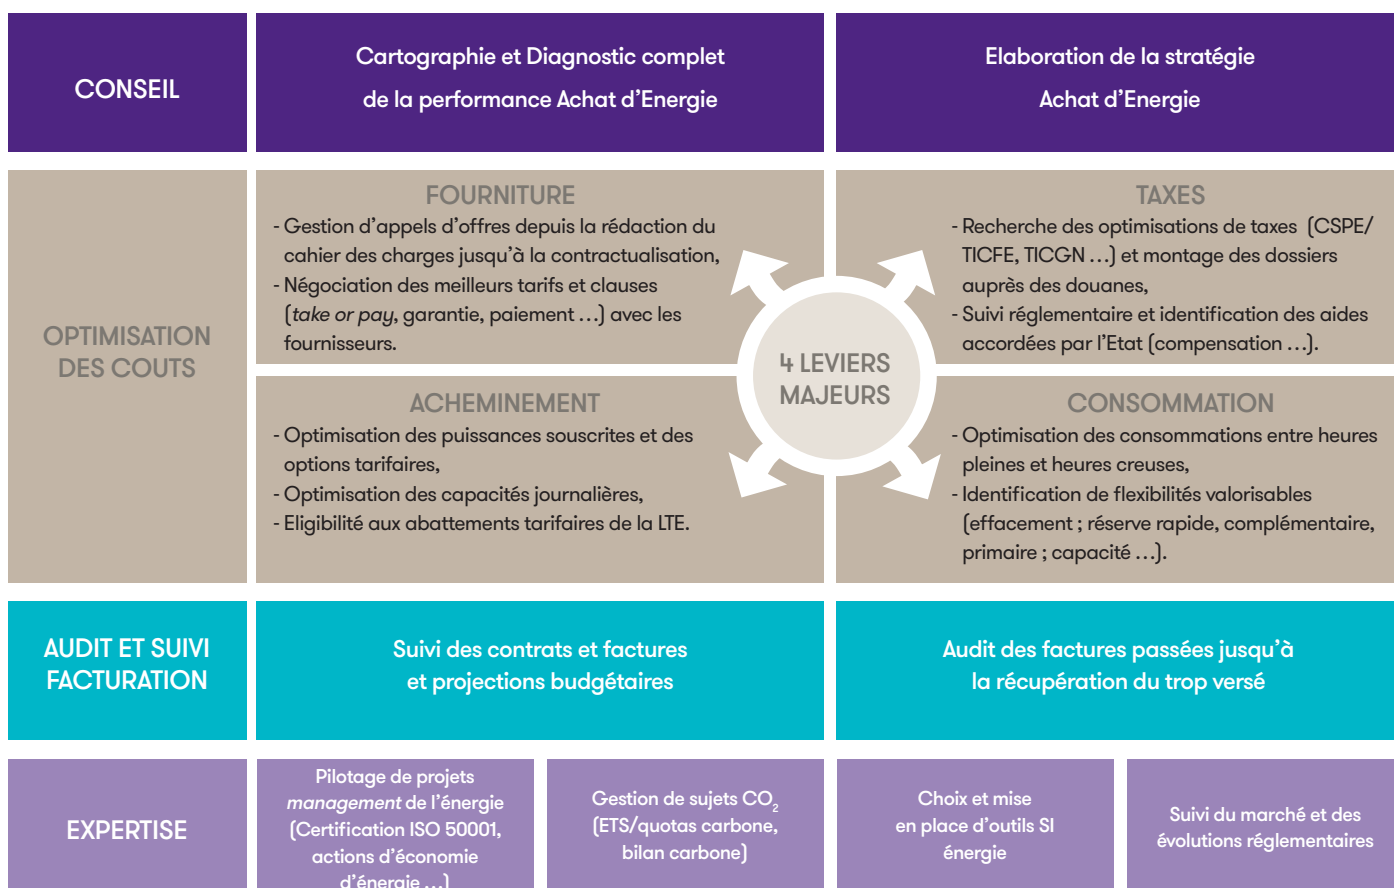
CONSEIL

Cartographie et Diagnostic complet de la performance Achat d'Energie

Elaboration de la stratégie Achat d'Energie

OPTIMISATION DES COUTS

FOURNITURE
- Gestion d'appels d'offres depuis la rédaction du cahier des charges jusqu'à la contractualisation,
- Négociation des meilleurs tarifs et clauses (take or pay, garantie, paiement ...) avec les fournisseurs.

TAXES
- Recherche des optimisations de taxes (CSPE/ TICFE, TICGN ...) et montage des dossiers auprès des douanes,
- Suivi réglementaire et identification des aides accordées par l'Etat (compensation ...).

4 LEVIERS MAJEURS

ACHEMINEMENT
- Optimisation des puissances souscrites et des options tarifaires,
- Optimisation des capacités journalières,
- Eligibilité aux abattements tarifaires de la LTE.

CONSOMMATION
- Optimisation des consommations entre heures pleines et heures creuses,
- Identification de flexibilités valorisables (effacement ; réserve rapide, complémentaire, primaire ; capacité ...).

AUDIT ET SUIVI FACTURATION

Suivi des contrats et factures et projections budgétaires

Audit des factures passées jusqu'à la récupération du trop versé

EXPERTISE

Pilotage de projets management de l'énergie (Certification ISO 50001, actions d'économie d'énergie ...)

Gestion de sujets $CO_2$ (ETS/quotas carbone, bilan carbone)

Choix et mise en place d'outils SI énergie

Suivi du marché et des évolutions réglementaires